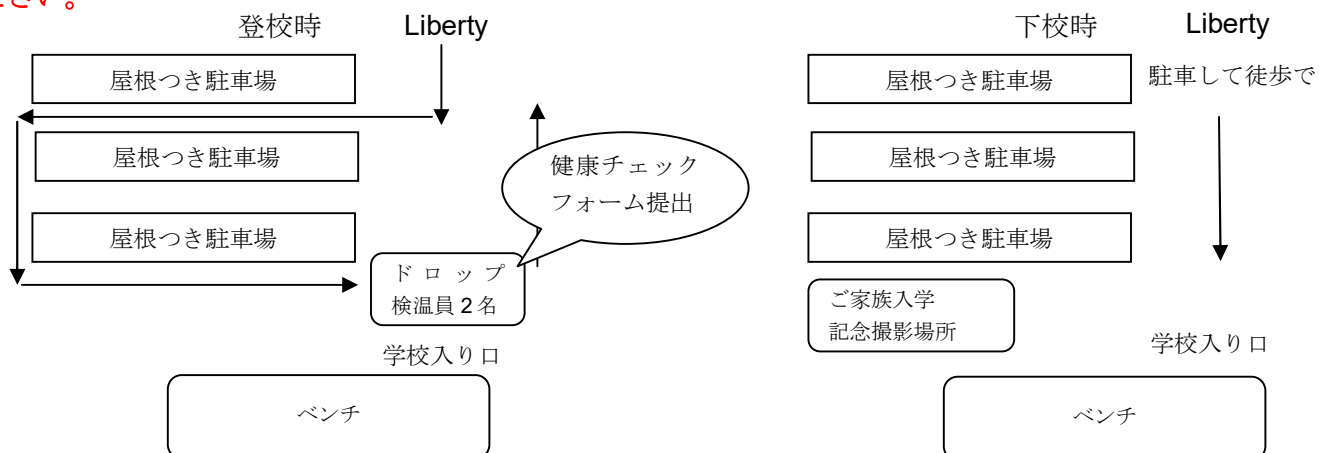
ださい。

登校時 Liberty

屋根つき駐車場

屋根つき駐車場

健康チェックフォーム提出

屋根つき駐車場

ドロップ
検温員 2 名

学校入り口

ベンチ

下校時 Liberty

屋根つき駐車場

駐車して徒歩で

屋根つき駐車場

屋根つき駐車場

ご家族入学
記念撮影場所

学校入り口

ベンチ